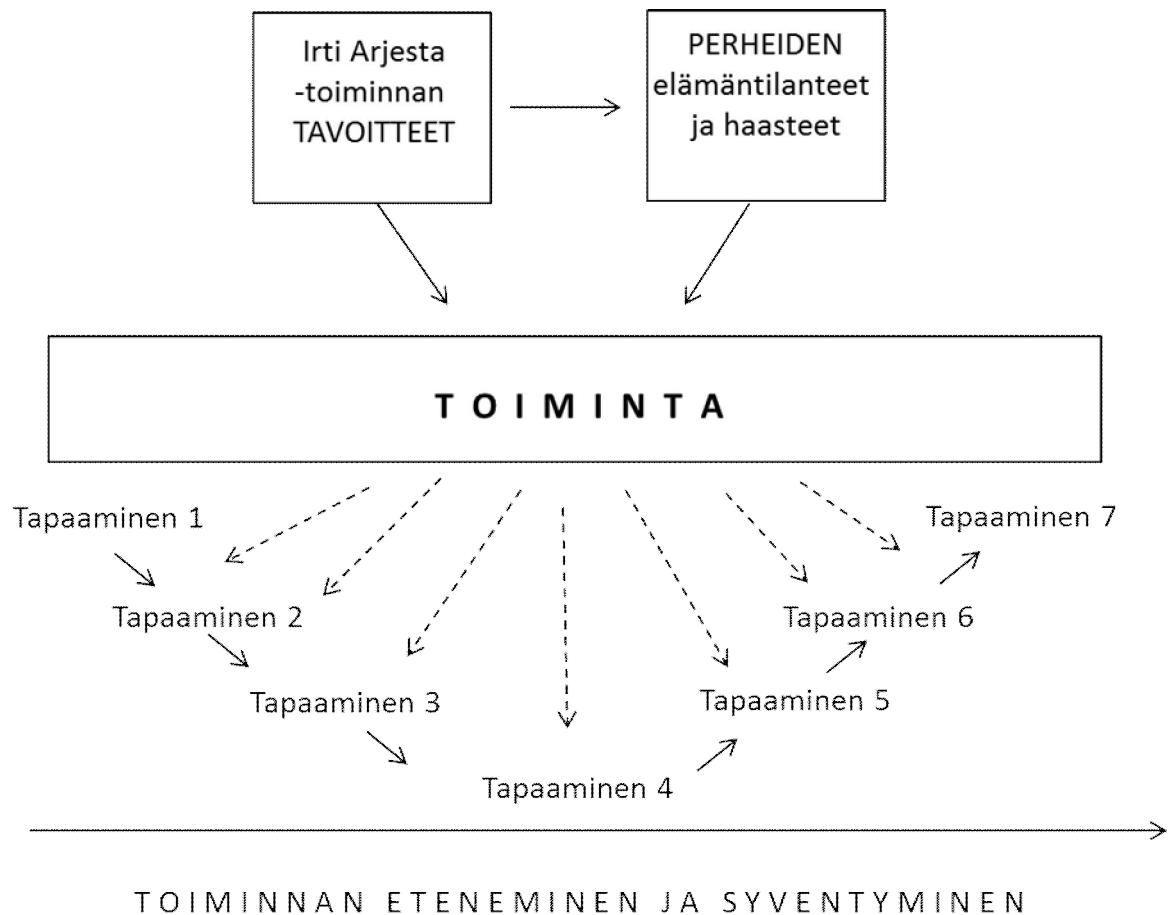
Irti Arjesta -toiminnan TAVOITTEET

PERHEIDEN elämäntilanteet ja haasteet

T O I M I N T A

Tapaaminen 1

Tapaaminen 2

Tapaaminen 3

Tapaaminen 4

Tapaaminen 5

Tapaaminen 6

Tapaaminen 7

TOIMINNAN ETENEMINEN JA SYVENTYMINEN